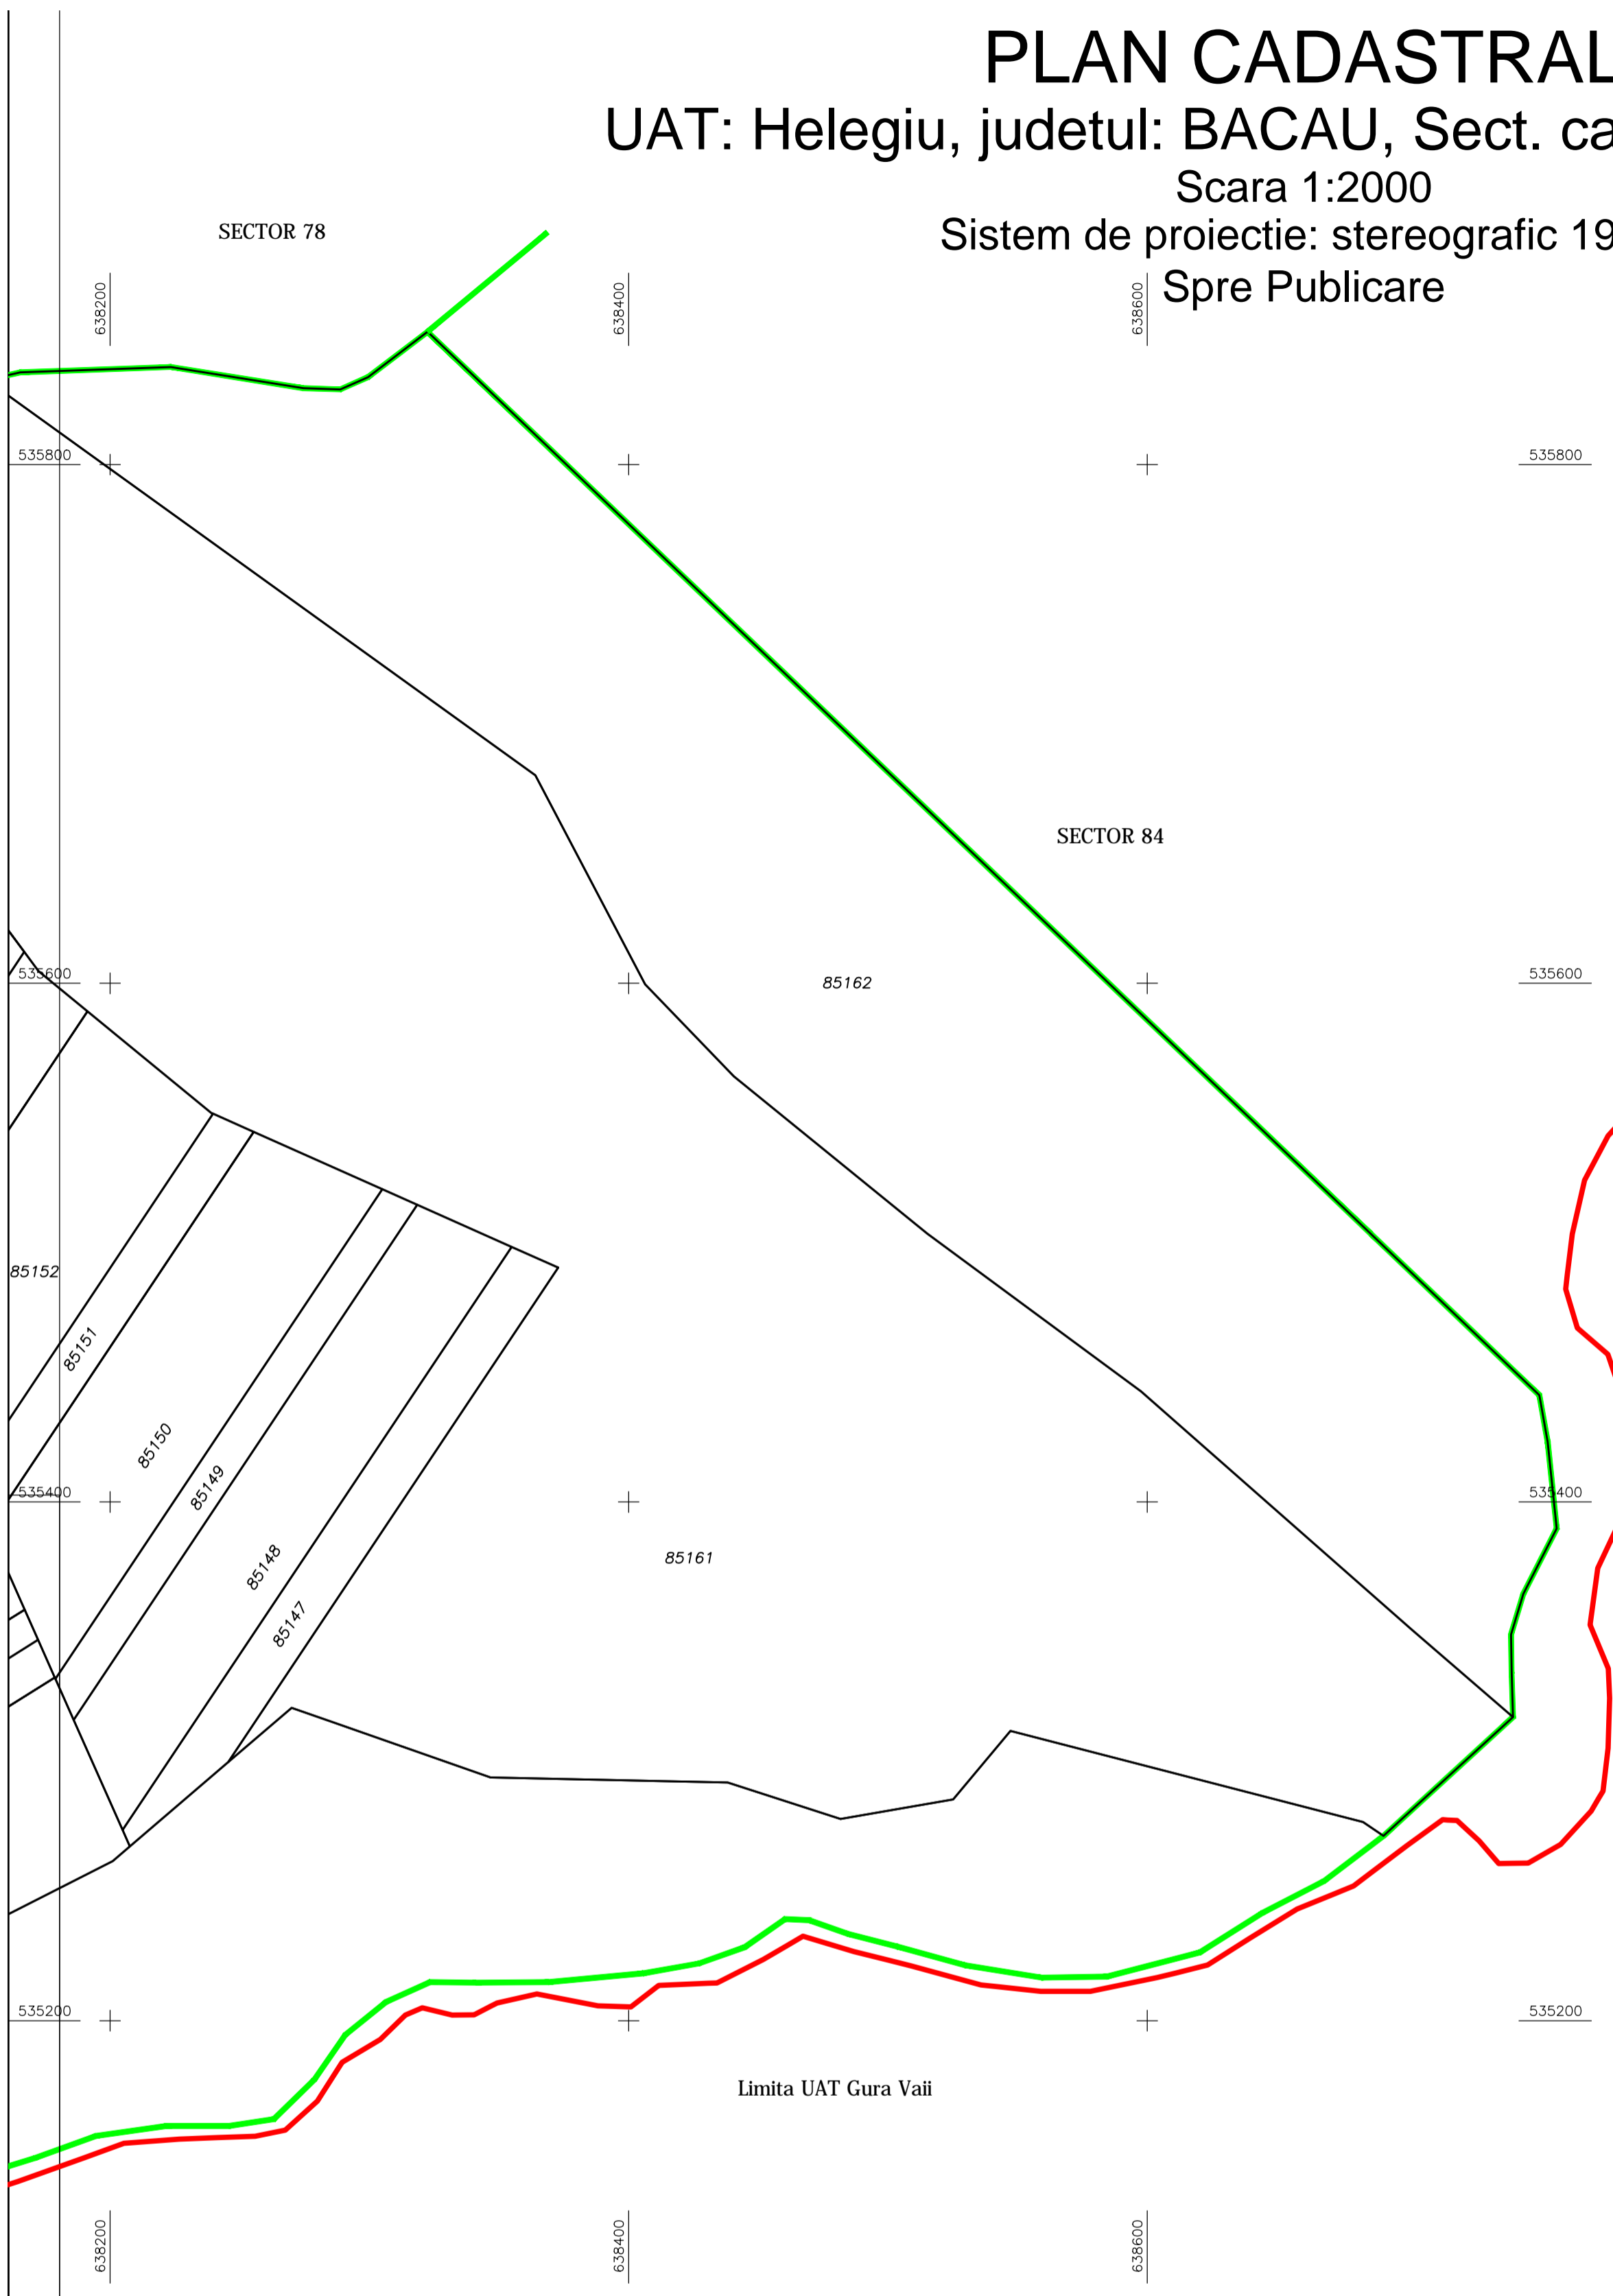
PLAN CADASTRAL
UAT: Helegiu, judetul: BACAU, Sect. ca
Scara 1:2000
Sistem de proiectie: stereografic 19
Spre Publicare

SECTOR 78

638200
638400
638600

535800
535800

SECTOR 84

535600
535600

85162

85152
85151
85150
85149
85148
85147

535400
535400

85161

535200
535200

Limita UAT Gura Vaii

638200
638400
638600